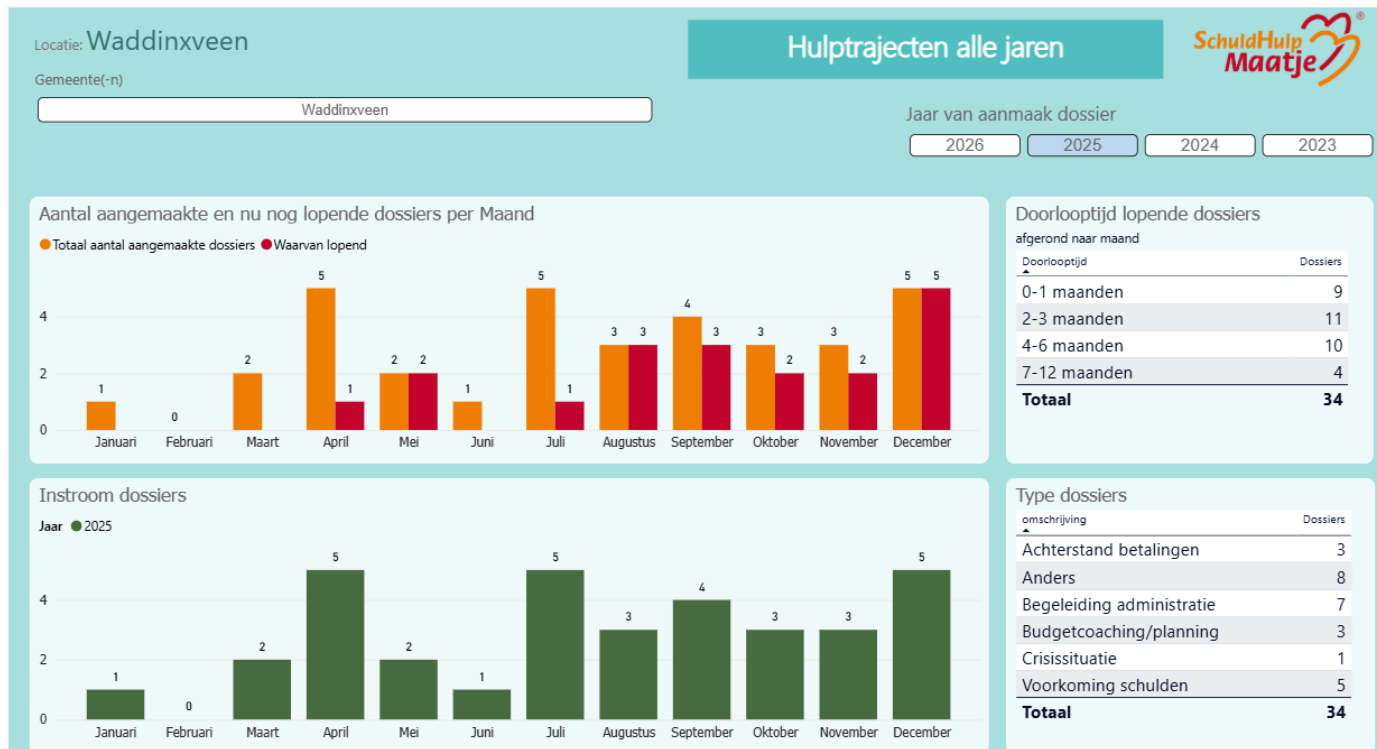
Locatie: Waddinxveen

Gemeente(-n)

Waddinxveen

Hulptrajecten alle jaren

SchuldHulp Maatje ®

Jaar van aanmaak dossier

2026 2025 2024 2023

Aantal aangemaakte en nu nog lopende dossiers per Maand

Totaal aantal aangemaakte dossiers Waarvan lopend

0 2 4

| Maand | Totaal aantal aangemaakte dossiers | Waarvan lopend |
|---|---|---|
| Januari | 1 | |
| Februari | 0 | |
| Maart | 2 | |
| April | 5 | 1 |
| Mei | 2 | 2 |
| Juni | 1 | |
| Juli | 5 | 1 |
| Augustus | 3 | 3 |
| September | 4 | 3 |
| Oktober | 3 | 2 |
| November | 3 | 2 |
| December | 5 | 5 |

Doorlooptijd lopende dossiers

afgerond naar maand

| Doorlooptijd | Dossiers |
|---|---|
| 0-1 maanden | 9 |
| 2-3 maanden | 11 |
| 4-6 maanden | 10 |
| 7-12 maanden | 4 |
| **Totaal** | **34** |

Instroom dossiers

Jaar 2025

0 2 4

| Maand | 2025 |
|---|---|
| Januari | 1 |
| Februari | 0 |
| Maart | 2 |
| April | 5 |
| Mei | 2 |
| Juni | 1 |
| Juli | 5 |
| Augustus | 3 |
| September | 4 |
| Oktober | 3 |
| November | 3 |
| December | 5 |

Type dossiers

| omschrijving | Dossiers |
|---|---|
| Achterstand betalingen | 3 |
| Anders | 8 |
| Begeleiding administratie | 7 |
| Budgetcoaching/planning | 3 |
| Crisissituatie | 1 |
| Voorkoming schulden | 5 |
| **Totaal** | **34** |